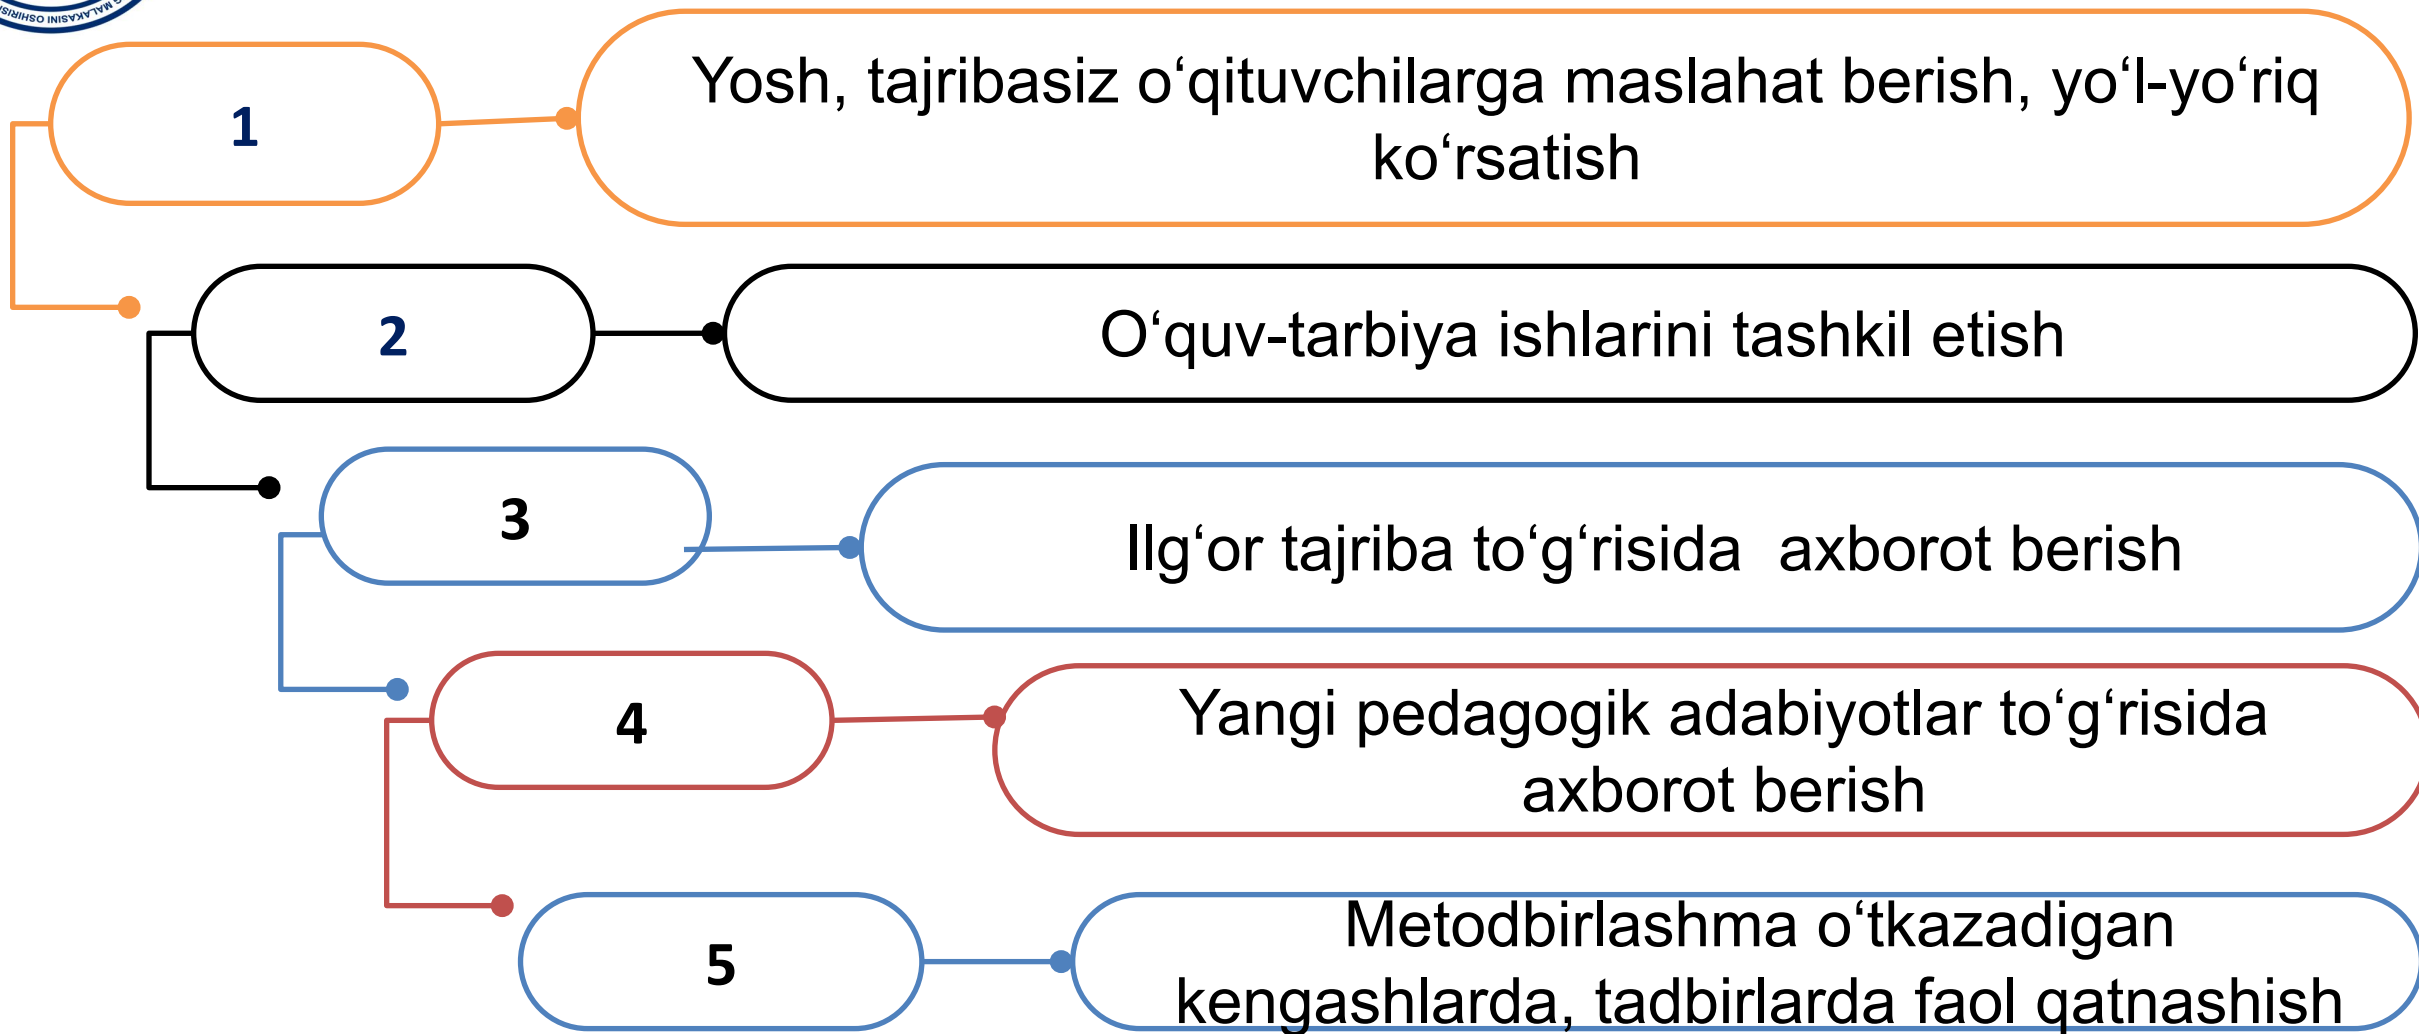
SHIRISH INSTITUTI MALAKASINI

1

Yosh, tajribasiz o‘qituvchilarga maslahat berish, yo‘l-yo‘riq ko‘rsatish

2

O‘quv-tarbiya ishlarini tashkil etish

3

Ilg‘or tajriba to‘g‘risida axborot berish

4

Yangi pedagogik adabiyotlar to‘g‘risida axborot berish

5

Metodbirlashma o‘tkazadigan kengashlarda, tadbirlarda faol qatnashish